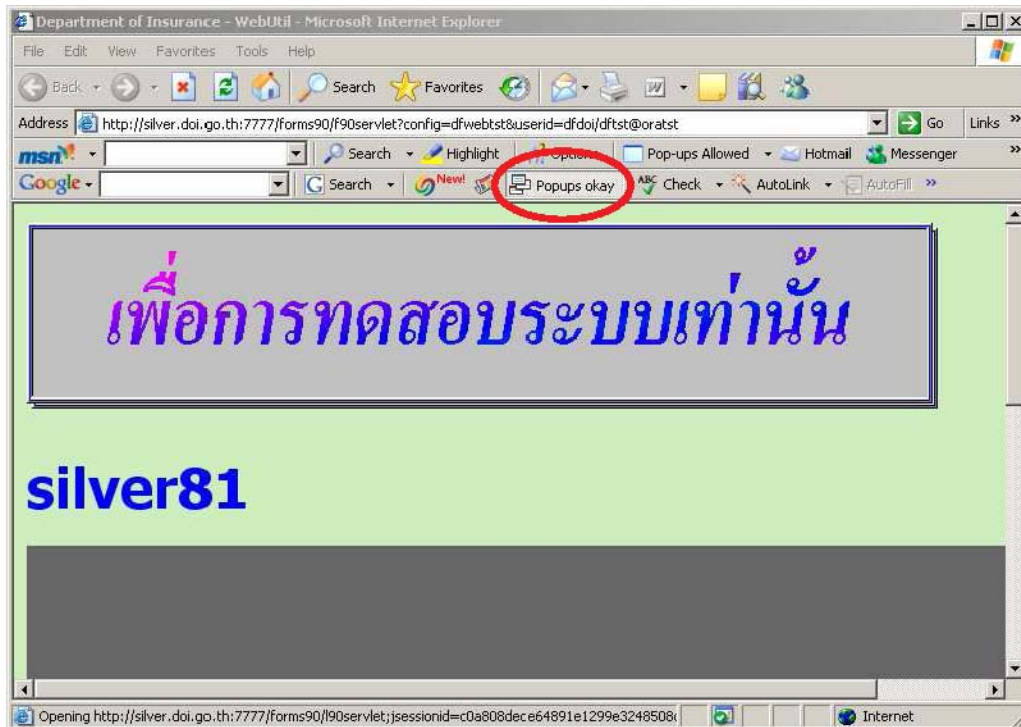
Department of Insurance - WebUtil - Microsoft Internet Explorer

File Edit View Favorites Tools Help

Back Search Favorites

Address http://silver.doi.go.th:7777/forms90/f90servlet?config=dfwebtst&userid=dfdoi/dftst@oratst Go Links

msn Search Highlight Options Pop-ups Allowed Hotmail Messenger

Google Search New! Popups okay Check AutoLink AutoFill

เพื่อการทดสอบระบบเท่านั้น

silver81

Opening http://silver.doi.go.th:7777/forms90/l90servlet;jsessionid=c0a808dece64891e1299e3248508 Internet